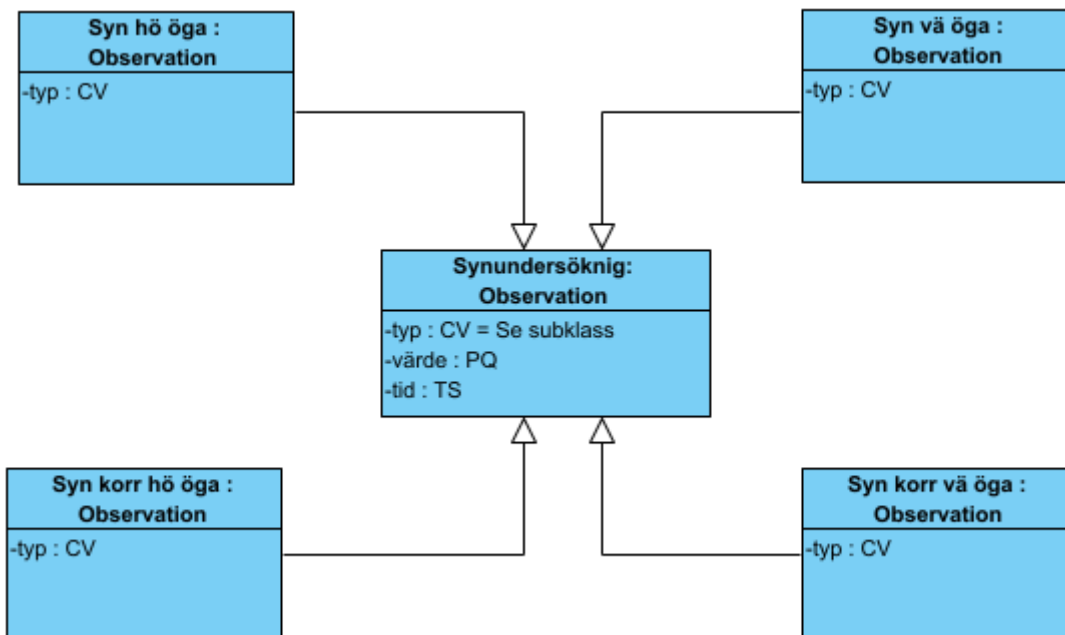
Syn hö öga :
Observation
-typ : CV

Syn vä öga :
Observation
-typ : CV

Synundersöknig:
Observation
-typ : CV = Se subklass
-värde : PQ
-tid : TS

Syn korr hö öga :
Observation
-typ : CV

Syn korr vä öga :
Observation
-typ : CV